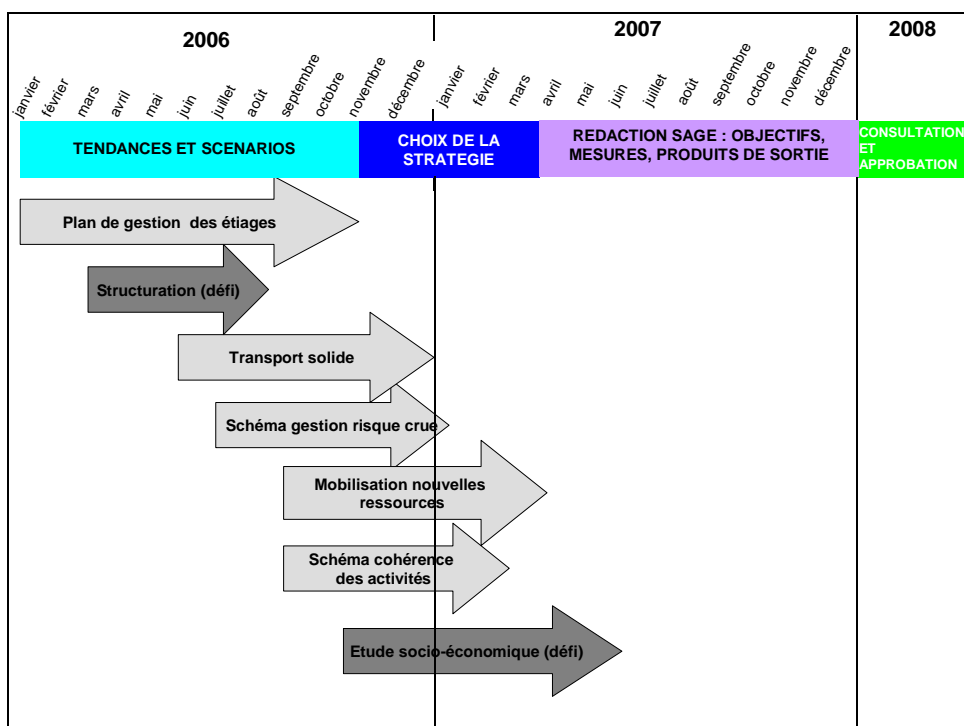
2006

2007

2008

janvier février mars avril mai juin juillet août septembre octobre novembre décembre janvier février mars avril mai juin juillet août septembre octobre novembre décembre

TENDANCES ET SCENARIOS

CHOIX DE LA STRATEGIE

REDACTION SAGE : OBJECTIFS, MESURES, PRODUITS DE SORTIE

CONSULTATION ET APPROBATION

Plan de gestion des étiages

Structuration (défi)

Transport solide

Schéma gestion risque crue

Mobilisation nouvelles ressources

Schéma cohérence des activités

Etude socio-économique (défi)